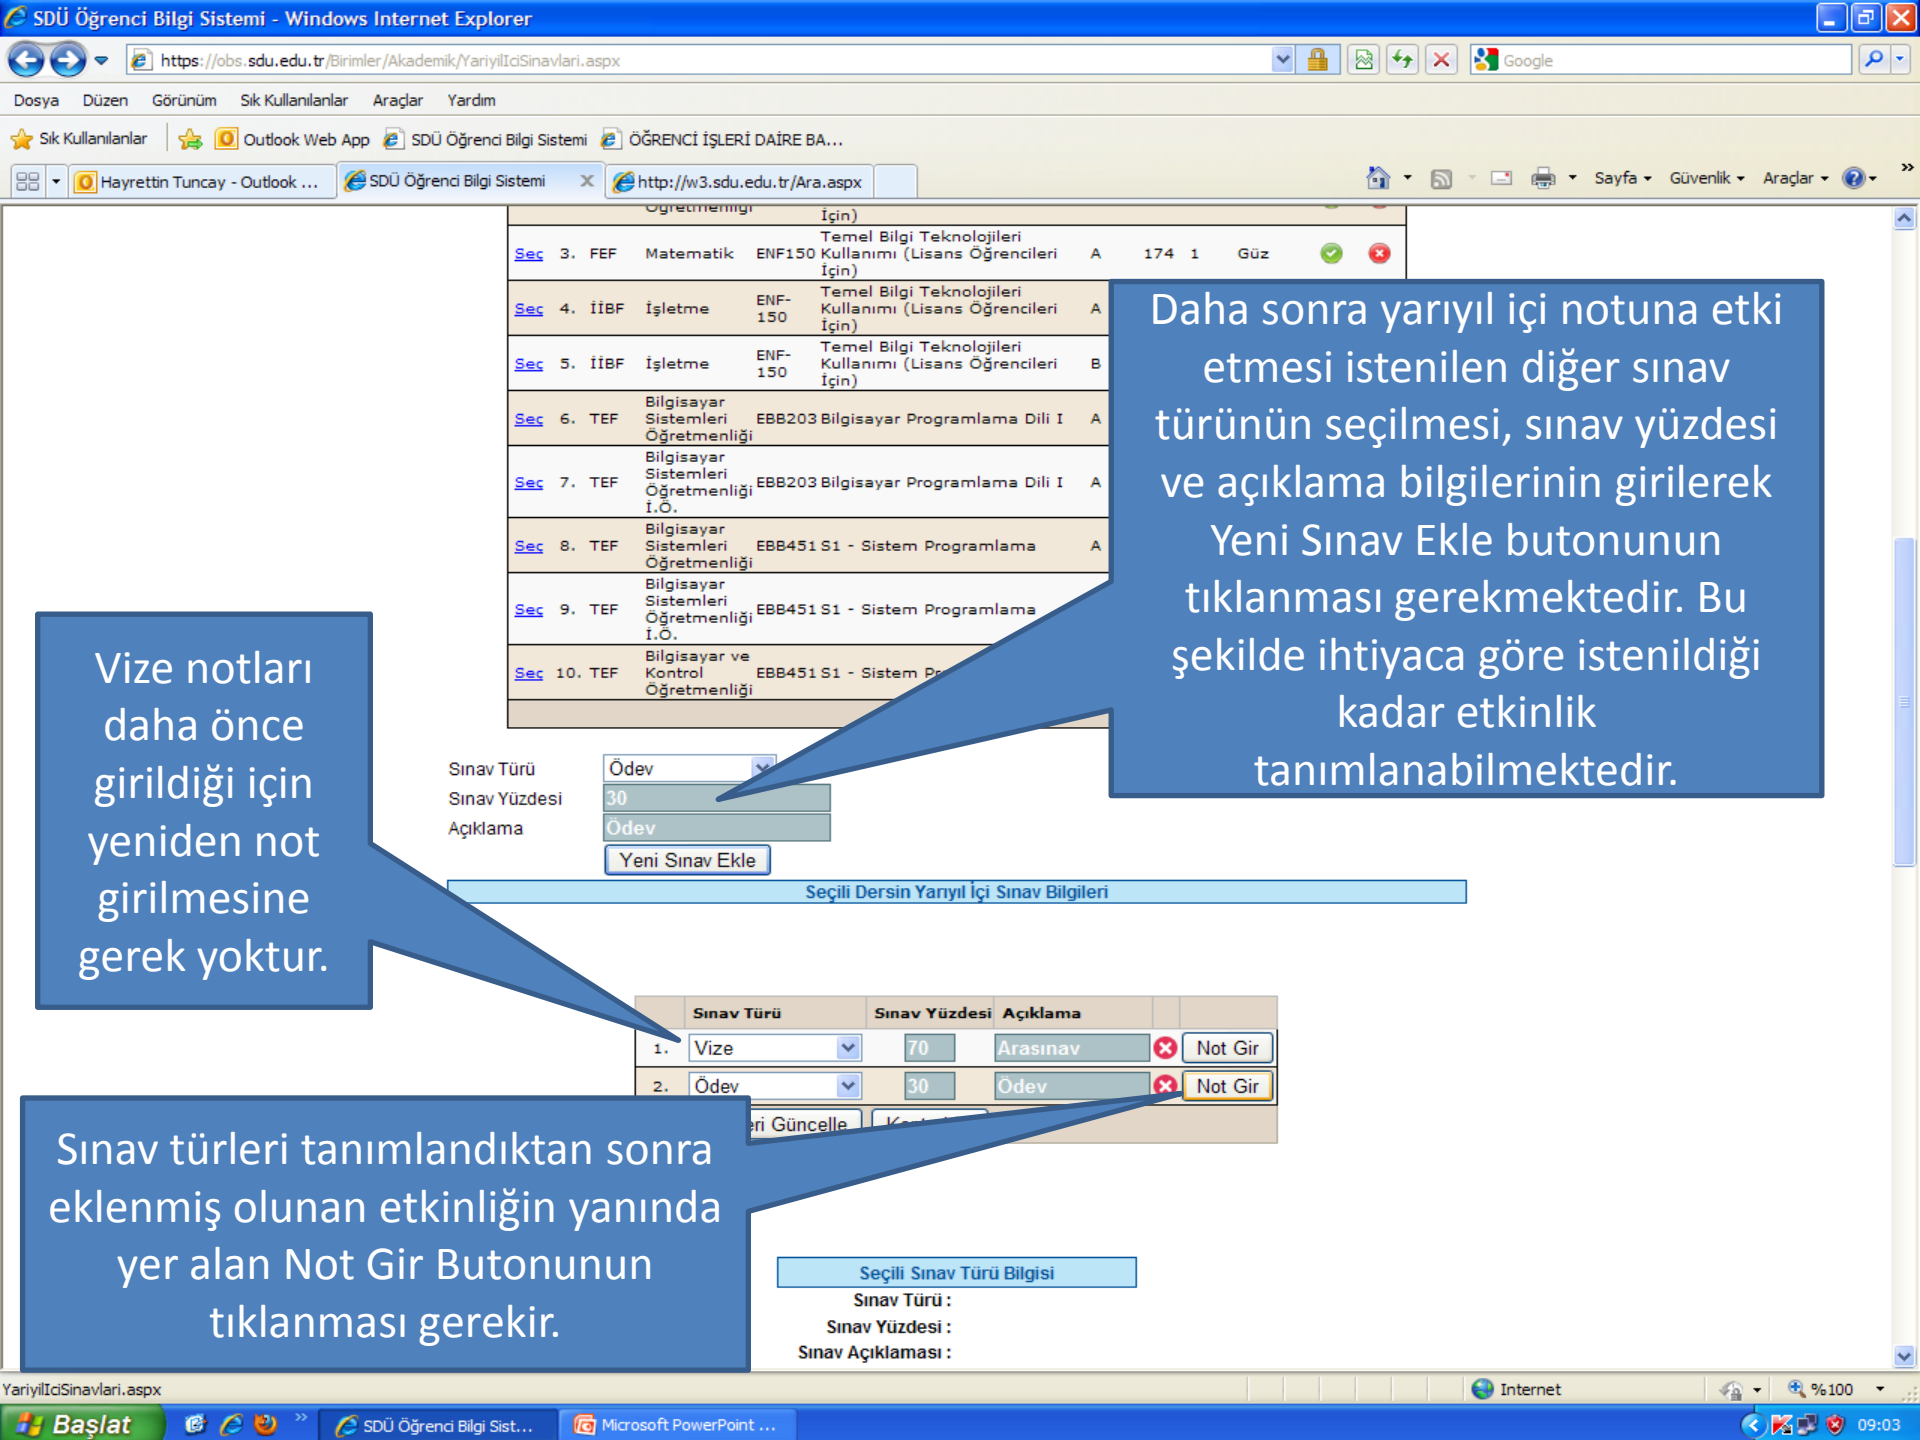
SDÜ Öğrenci Bilgi Sistemi - Windows Internet Explorer

https://obs.sdu.edu.tr/Birimler/Akademik/YariyilIciSinavlari.aspx

Google

Dosya Düzen Görünüm Sık Kullanılanlar Araçlar Yardım

Sık Kullanılanlar Outlook Web App SDÜ Öğrenci Bilgi Sistemi ÖĞRENCİ İŞLERİ DAİRE BA...

Hayrettin Tuncay - Outlook ... SDÜ Öğrenci Bilgi Sistemi http://w3.sdu.edu.tr/Ara.aspx

Sayfa Güvenlik Araçlar

| | | | | | | | | | |
|---|---|---|---|---|---|---|---|---|---|
| Seç | 3. | FEF | Matematik | ENF150 | Temel Bilgi Teknolojileri Kullanımı (Lisans Öğrencileri İçin) | A | 174 | 1 | Güz |
| Seç | 4. | İİBF | İşletme | ENF-150 | Temel Bilgi Teknolojileri Kullanımı (Lisans Öğrencileri İçin) | A | | | |
| Seç | 5. | İİBF | İşletme | ENF-150 | Temel Bilgi Teknolojileri Kullanımı (Lisans Öğrencileri İçin) | B | | | |
| Seç | 6. | TEF | Bilgisayar Sistemleri Öğretmenliği | EBB203 | Bilgisayar Programlama Dili I | A | | | |
| Seç | 7. | TEF | Bilgisayar Sistemleri Öğretmenliği İ.Ö. | EBB203 | Bilgisayar Programlama Dili I | A | | | |
| Seç | 8. | TEF | Bilgisayar Sistemleri Öğretmenliği | EBB451 | S1 - Sistem Programlama | A | | | |
| Seç | 9. | TEF | Bilgisayar Sistemleri Öğretmenliği İ.Ö. | EBB451 | S1 - Sistem Programlama | | | | |
| Seç | 10. | TEF | Bilgisayar ve Kontrol Öğretmenliği | EBB451 | S1 - Sistem Pr | | | | |

Daha sonra yarıyıl içi notuna etki etmesi istenilen diğer sınav türünün seçilmesi, sınav yüzdesi ve açıklama bilgilerinin girilerek Yeni Sınav Ekle butonunun tıklanması gerekmektedir. Bu şekilde ihtiyaca göre istenildiği kadar etkinlik tanımlanabilmektedir.

Vize notları daha önce girildiği için yeniden not girilmesine gerek yoktur.

Sınav Türü Ödev
Sınav Yüzdesi 30
Açıklama Ödev
Yeni Sınav Ekle

Seçili Dersin Yarıyıl İçi Sınav Bilgileri

| | Sınav Türü | Sınav Yüzdesi | Açıklama | | |
|---|---|---|---|---|---|
| 1. | Vize | 70 | Arasınav | | Not Gir |
| 2. | Ödev | 30 | Ödev | | Not Gir |

ri Güncelle

Sınav türleri tanımlandıktan sonra eklenmiş olunan etkinliğin yanında yer alan Not Gir Butonunun tıklanması gerekir.

Seçili Sınav Türü Bilgisi
Sınav Türü :
Sınav Yüzdesi :
Sınav Açıklaması :

YariyilIciSinavlari.aspx Internet %100

Başlat SDÜ Öğrenci Bilgi Sist... Microsoft PowerPoint ... 09:03